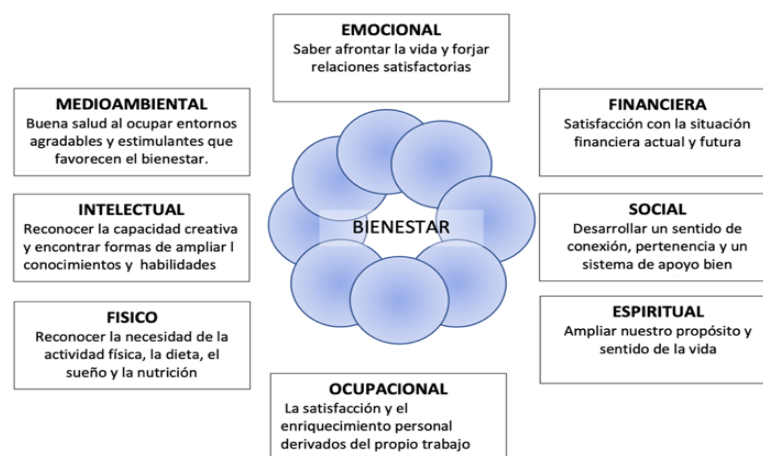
EMOCIONAL
Saber afrontar la vida y forjar relaciones satisfactorias

MEDIOAMBIENTAL
Buena salud al ocupar entornos agradables y estimulantes que favorecen el bienestar.

FINANCIERA
Satisfacción con la situación financiera actual y futura

INTELECTUAL
Reconocer la capacidad creativa y encontrar formas de ampliar l conocimientos y habilidades

BIENESTAR

SOCIAL
Desarrollar un sentido de conexión, pertenencia y un sistema de apoyo bien

FISICO
Reconocer la necesidad de la actividad física, la dieta, el sueño y la nutrición

ESPIRITUAL
Ampliar nuestro propósito y sentido de la vida

OCUPACIONAL
La satisfacción y el enriquecimiento personal derivados del propio trabajo